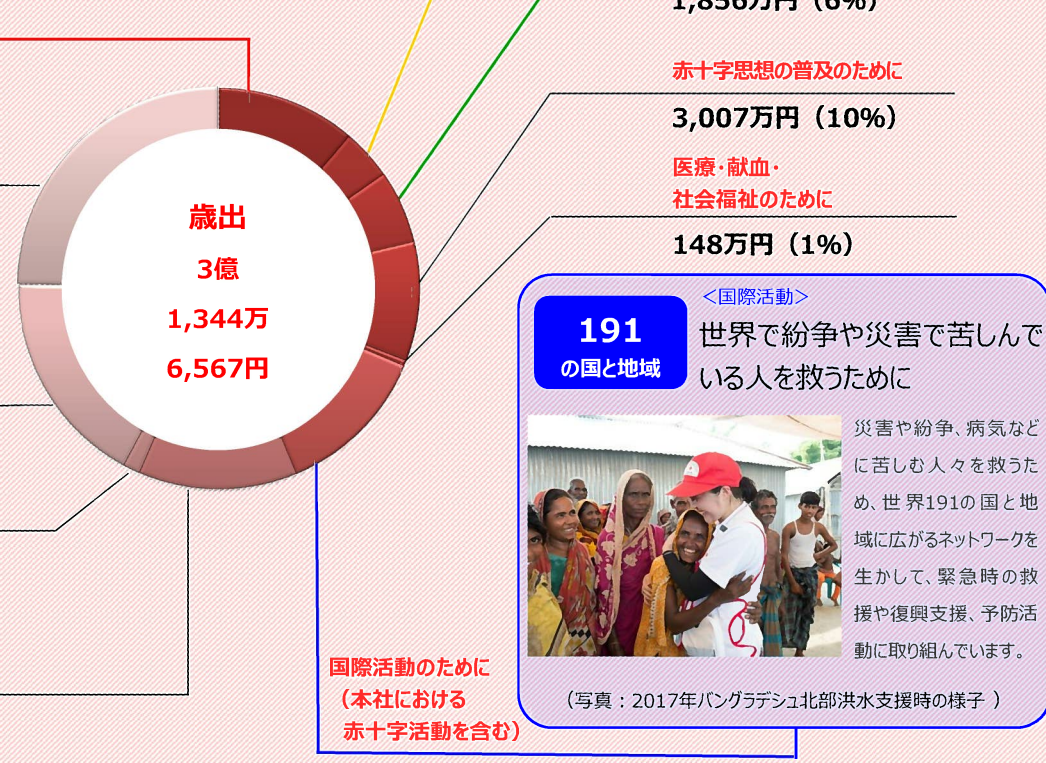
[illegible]万円（6%）

赤十字思想の普及のために

3,007万円（10%）

医療・献血・社会福祉のために

148万円（1%）

歳出
3億
1,344万
6,567円

<国際活動>

191
の国と地域

世界で紛争や災害で苦しんでいる人を救うために

災害や紛争、病気などに苦しむ人々を救うため、世界191の国と地域に広がるネットワークを生かして、緊急時の救援や復興支援、予防活動に取り組んでいます。

（写真：2017年バングラデシュ北部洪水支援時の様子 ）

国際活動のために
（本社における
赤十字活動を含む）